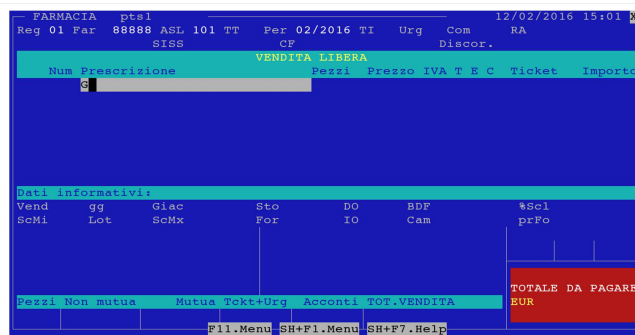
FARMACIA pts1 12/02/2016 15:01
Reg 01 Far 88888 ASL 101 TT Per 02/2016 TI Urg Com RA
SISS CF Discor.
VENDITA LIBERA
Num Prescrizione Pezzi Prezzo IVA T E C Ticket Importo
G
Dati informativi:
Vend gg Giac Sto DO BDF %Sc1
ScMi Lot ScMx For IO Cam prFo
TOTALE DA PAGARE
EUR
Pezzi Non mutua Mutua Tckt+Urg Acconti TOT.VENDITA
F11.Menu SH+F1.Menu SH+F7.Help